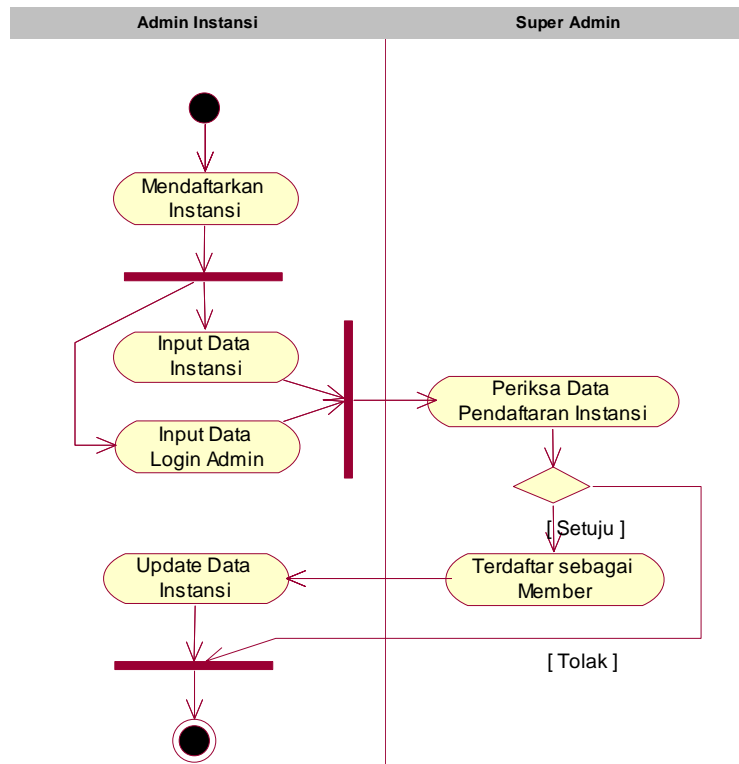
Admin Instansi

Super Admin

Mendaftarkan Instansi

Input Data Instansi

Input Data Login Admin

Periksa Data Pendaftaran Instansi

[ Setuju ]

Terdaftar sebagai Member

Update Data Instansi

[ Tolak ]